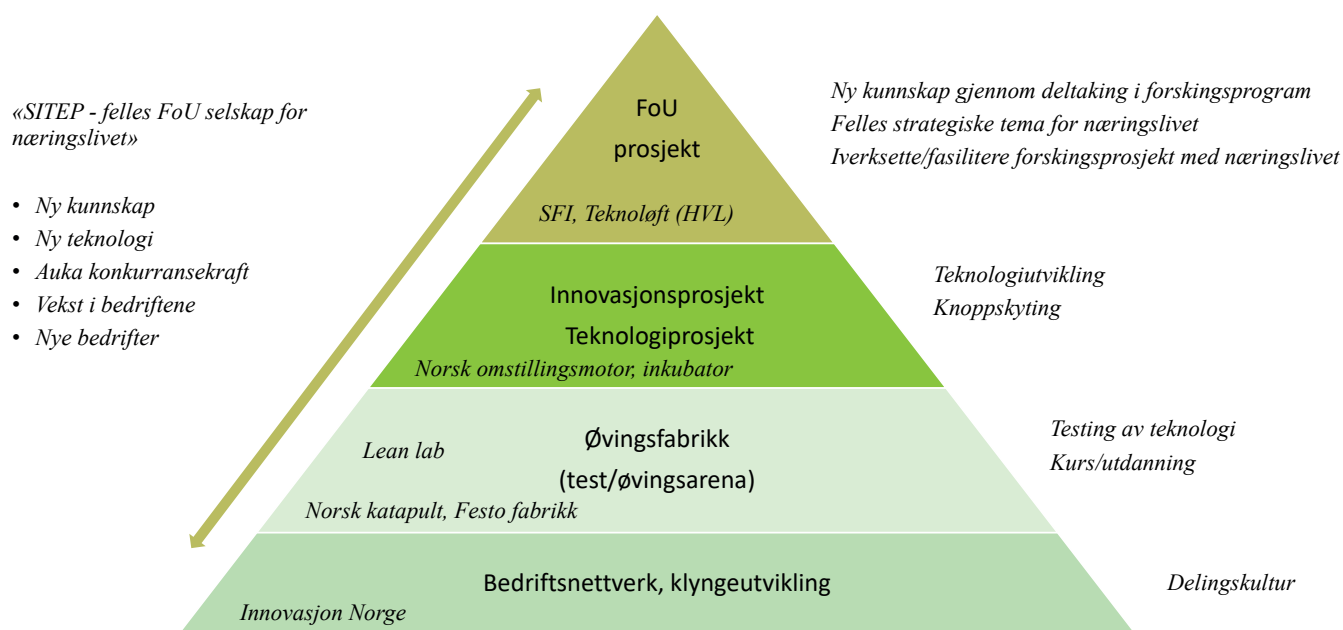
«SITEP - felles FoU selskap for næringslivet»

- Ny kunnskap
- Ny teknologi
- Auka konkurransekraft
- Vekst i bedriftene
- Nye bedrifter

FoU prosjekt

SFI, Teknoløft (HVL)

Ny kunnskap gjennom deltaking i forskingsprogram
Felles strategiske tema for næringslivet
Iverksette/fasilitere forskingsprosjekt med næringslivet

Innovasjonsprosjekt
Teknologiprosjekt

Norsk omstillingsmotor, inkubator

Teknologiutvikling
Knoppskyting

Lean lab

Øvingsfabrikk
(test/øvingsarena)

Norsk katapult, Festo fabrikk

Testing av teknologi
Kurs/utdanning

Bedriftsnettverk, klyngeutvikling

Innovasjon Norge

Delingskultur